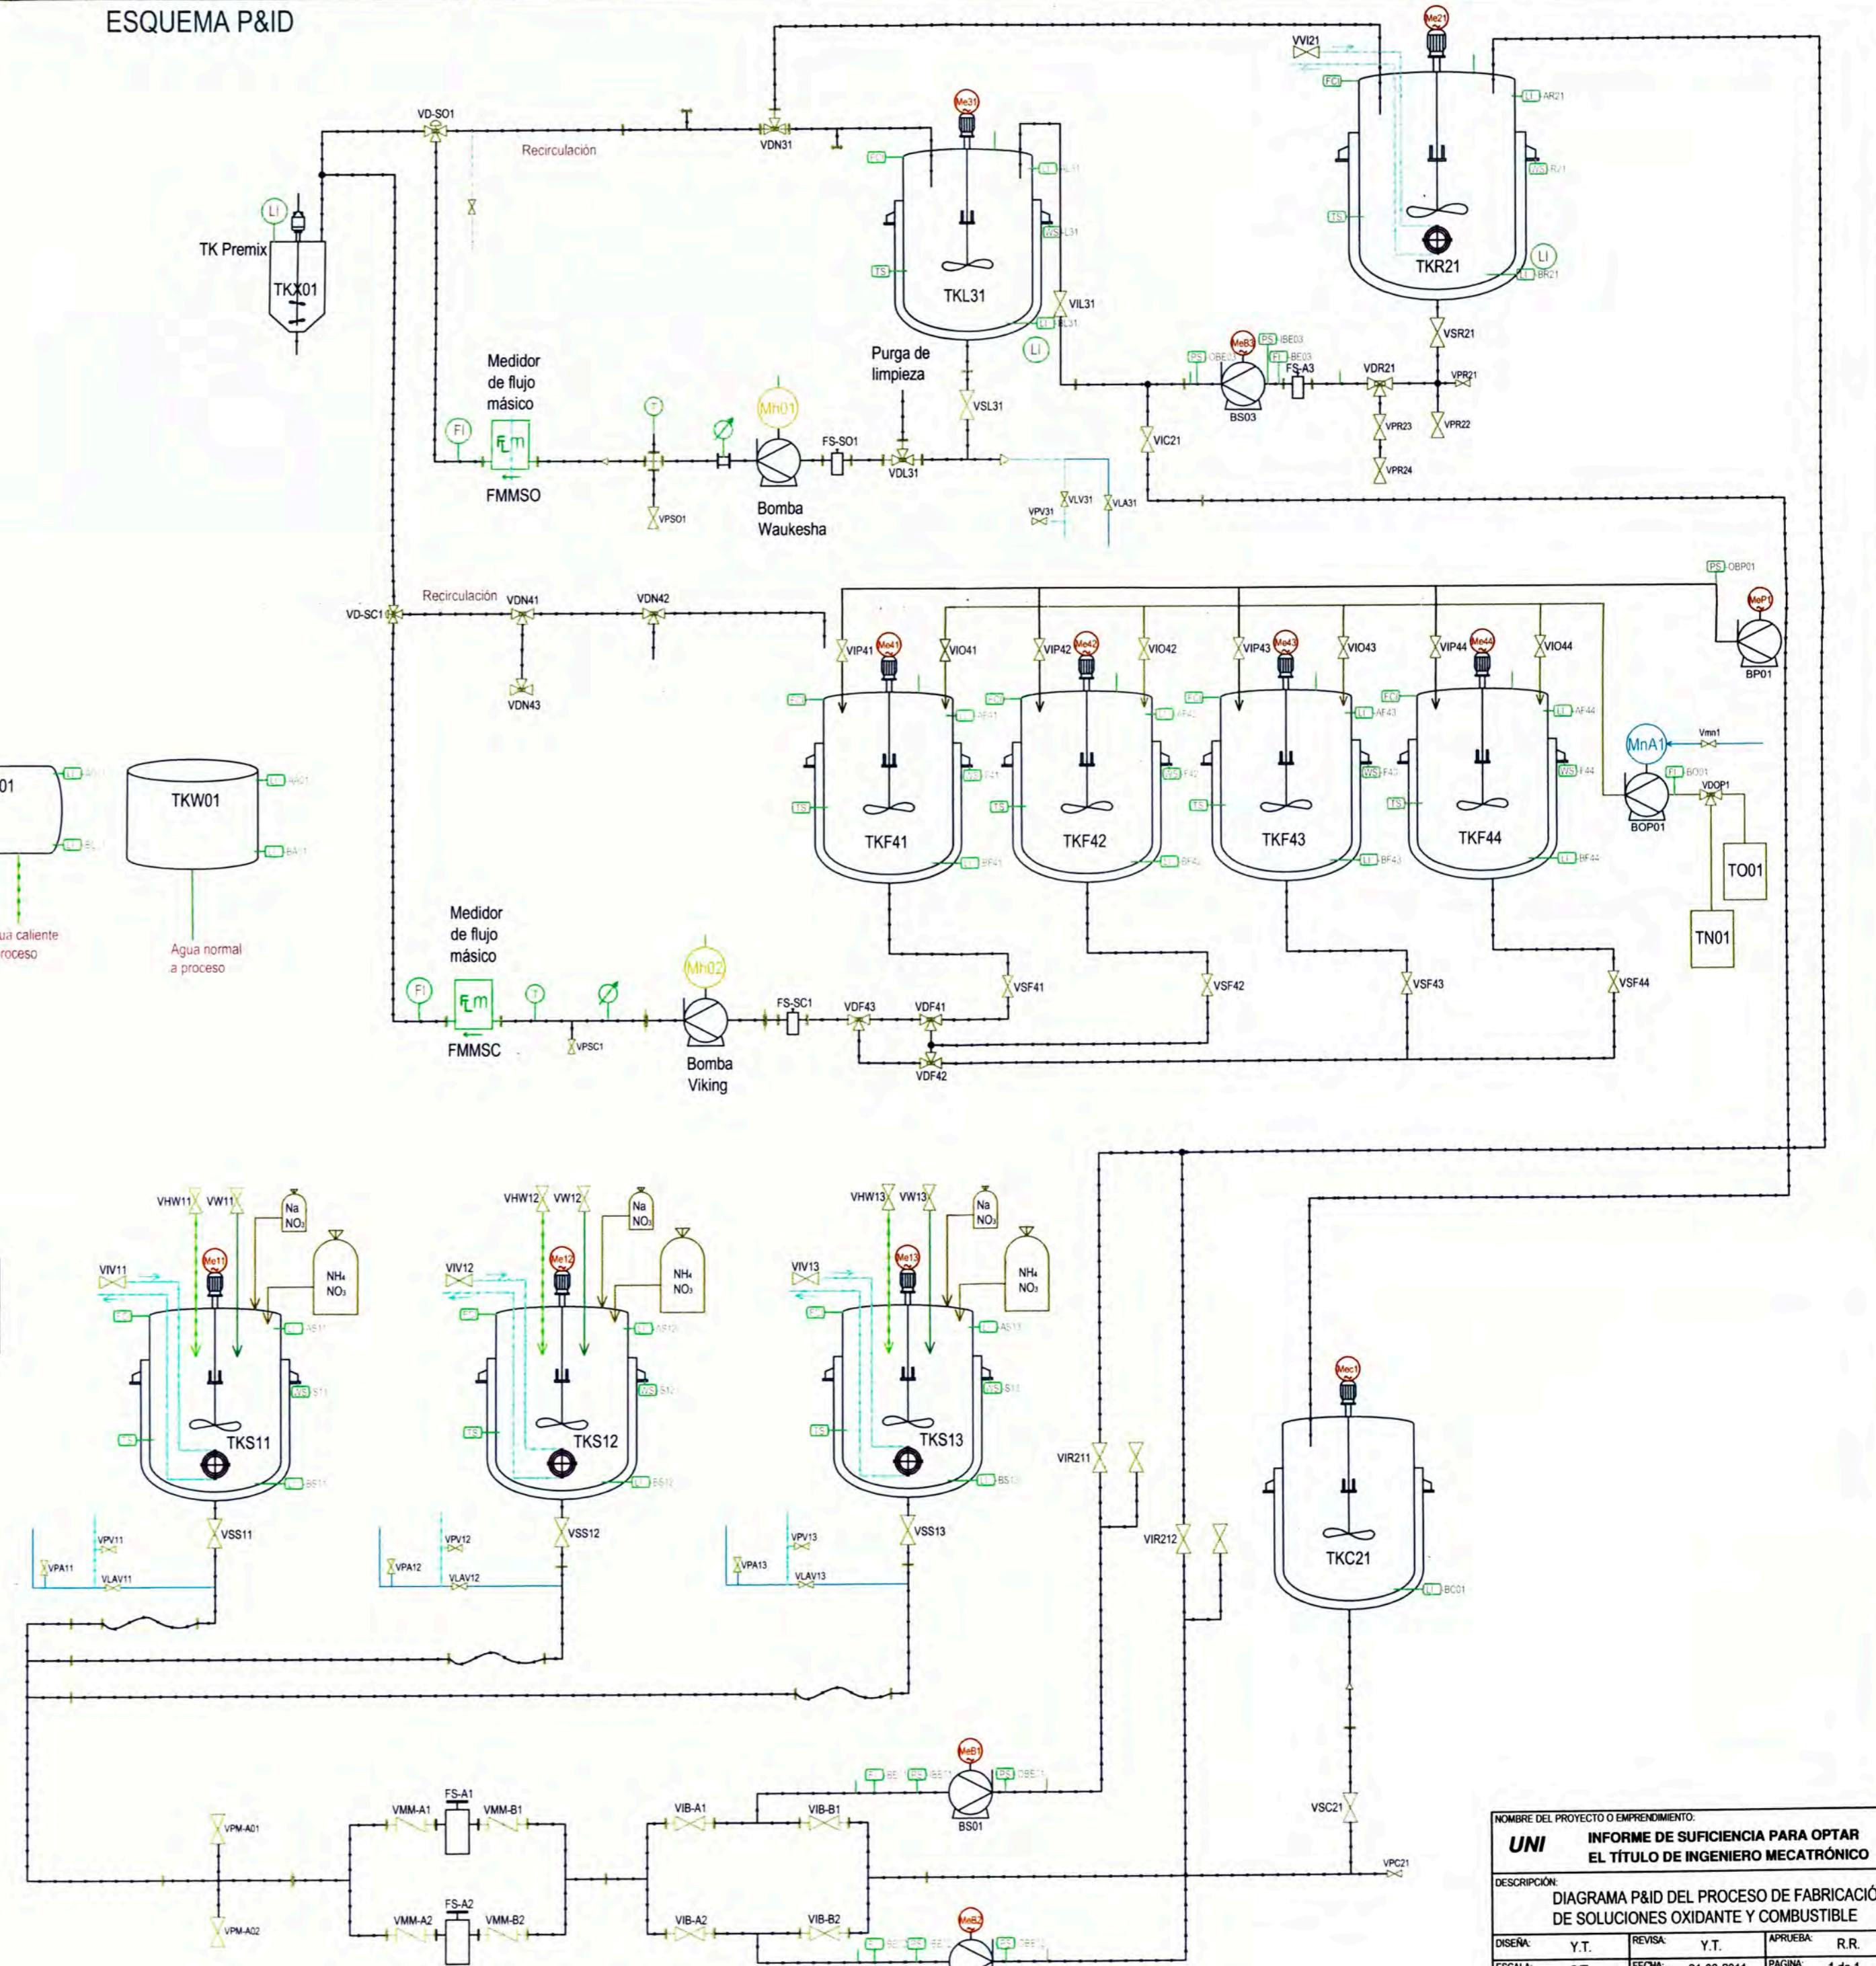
ESQUEMA P&ID

VD-SO1
Recirculación
VDN31
Me31
TKL31
VIL31
Me21
VVI21
TKR21
AR21
BR21
VSR21
LI
TK Premix
TKX01
Medidor de flujo másico
FI
FMMSO
VPSO1
Mh01
Bomba Waukesha
FS-SO1
VDL31
Purga de limpieza
VSL31
VLV31
VLA31
VPV31
Me83
BS03
FS-A3
VDR21
VPR21
VPR22
VPR23
VPR24
VIC21

VD-SC1
Recirculación
VDN41
VDN42
VDN43
PS OBP01
MeP1
BP01
VIP41
Me41
VIO41
VIP42
Me42
VIO42
VIP43
Me43
VIO43
VIP44
Me44
VIO44
TKF41
TKF42
TKF43
TKF44
MnA1
Vmn1
BOP01
VDOP1
TO01
TN01
TKW01
01
ua caliente
roceso
Agua normal a proceso
Medidor de flujo másico
FI
FMMSC
VPSC1
Mh02
Bomba Viking
FS-SC1
VDF43
VDF41
VDF42
VSF41
VSF42
VSF43
VSF44

VHW11 VW11
Na NO₃
NH₄ NO₃
VIV11
Me11
TKS11
VSS11
VPV11
VPA11
VLAV11
VHW12 VW12
Na NO₃
NH₄ NO₃
VIV12
Me12
TKS12
VSS12
VPV12
VPA12
VLAV12
VHW13 VW13
Na NO₃
NH₄ NO₃
VIV13
Me13
TKS13
VSS13
VPV13
VPA13
VLAV13
VIR211
VIR212
Mec1
TKC21
BC01
VSC21
VPC21
MeB1
BS01
MeB2
VPM-A01
VPM-A02
FS-A1
VMM-A1
VMM-B1
FS-A2
VMM-A2
VMM-B2
VIB-A1
VIB-B1
VIB-A2
VIB-B2

NOMBRE DEL PROYECTO O EMPRENDIMIENTO:
UNI
INFORME DE SUFICIENCIA PARA OPTAR EL TÍTULO DE INGENIERO MECATRÓNICO
DESCRIPCIÓN:
DIAGRAMA P&ID DEL PROCESO DE FABRICACIÓ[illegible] DE SOLUCIONES OXIDANTE Y COMBUSTIBLE
| DISEÑA: Y.T. | REVISA: Y.T. | APRUEBA: R.R. |
| ESCALA: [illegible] | FECHA: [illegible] | PAGINA: 1 de 1 |